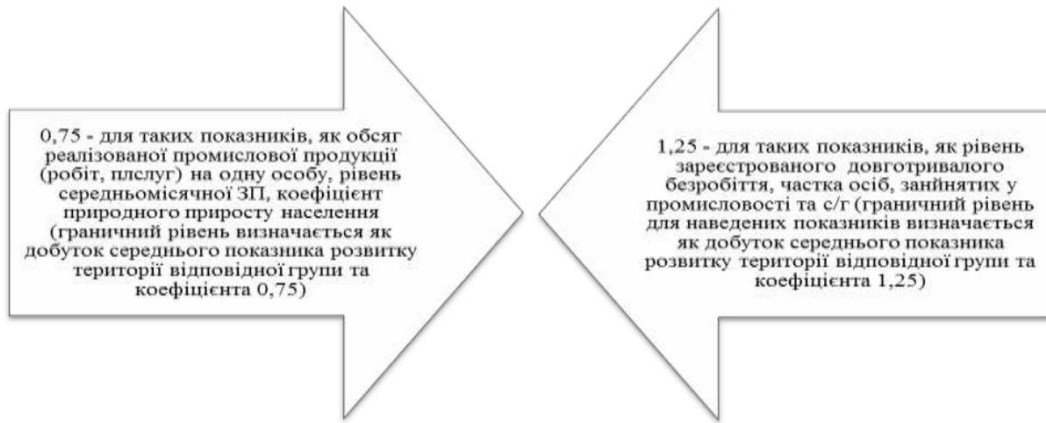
0,75 - для таких показників, як обсяг реалізованої промислової продукції (робіт, плслуг) на одну особу, рівень середньомісячної ЗП, коефіцієнт природного приросту населення (граничний рівень визначається як добуток середнього показника розвитку території відповідної групи та коефіцієнта 0,75)

1,25 - для таких показників, як рівень зареєстрованого довготривалого безробіття, частка осіб, занйнятих у промисловості та с/г (граничний рівень для наведених показників визначається як добуток середнього показника розвитку території відповідної групи та коефіцієнта 1,25)